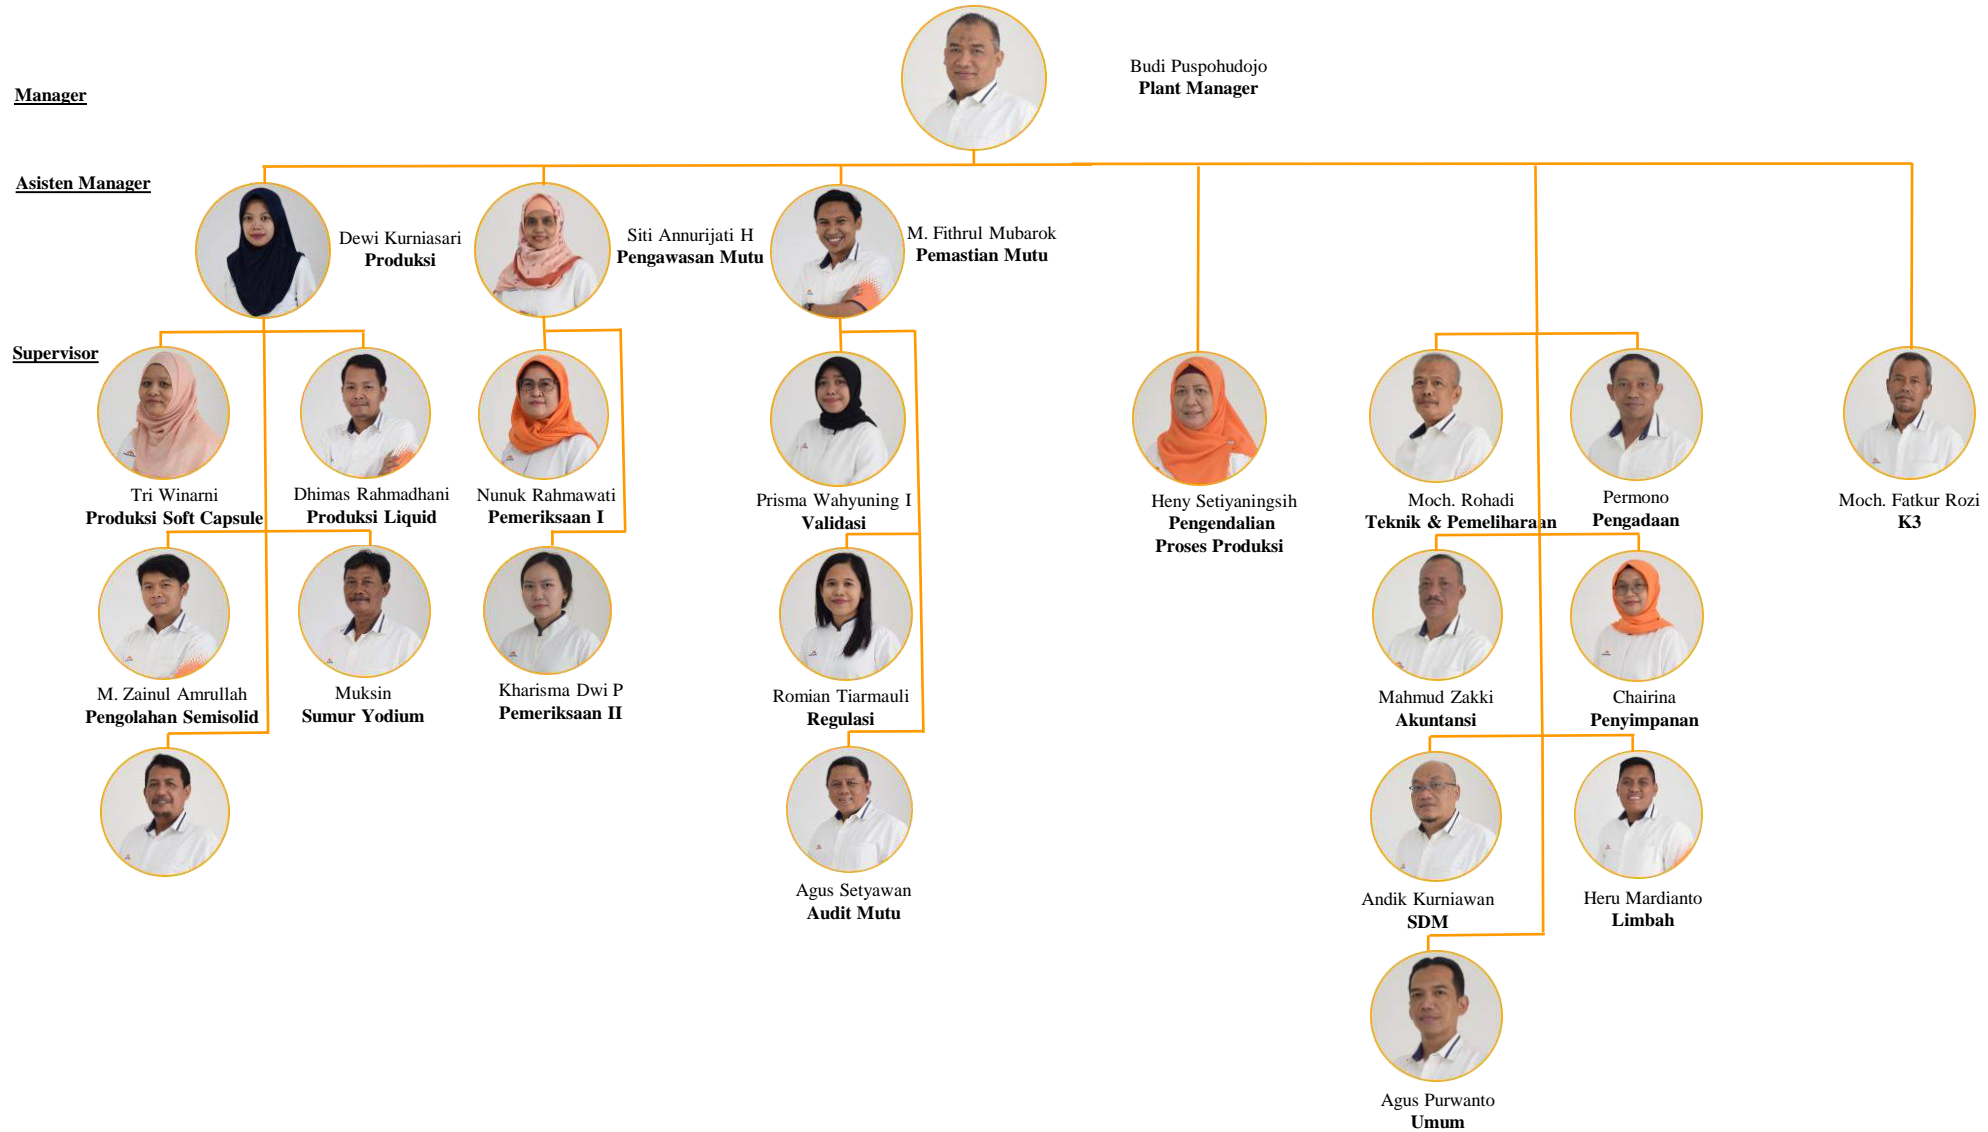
Manager

Budi Puspohudojo
**Plant Manager**

Asisten Manager

Dewi Kurniasari
**Produksi**

Siti Annurijati H
**Pengawasan Mutu**

M. Fithrul Mubarok
**Pemastian Mutu**

Supervisor

Tri Winarni
**Produksi Soft Capsule**

Dhimas Rahmadhani
**Produksi Liquid**

Nunuk Rahmawati
**Pemeriksaan I**

Prisma Wahyuning I
**Validasi**

Heny Setiyaningsih
**Pengendalian Proses Produksi**

Moch. Rohadi
**Teknik & Pemeliharaan**

Permono
**Pengadaan**

Moch. Fatkur Rozi
**K3**

M. Zainul Amrullah
**Pengolahan Semisolid**

Muksin
**Sumur Yodium**

Kharisma Dwi P
**Pemeriksaan II**

Romian Tiarmauli
**Regulasi**

Mahmud Zakki
**Akuntansi**

Chairina
**Penyimpanan**

Agus Setyawan
**Audit Mutu**

Andik Kurniawan
**SDM**

Heru Mardianto
**Limbah**

Agus Purwanto
**Umum**